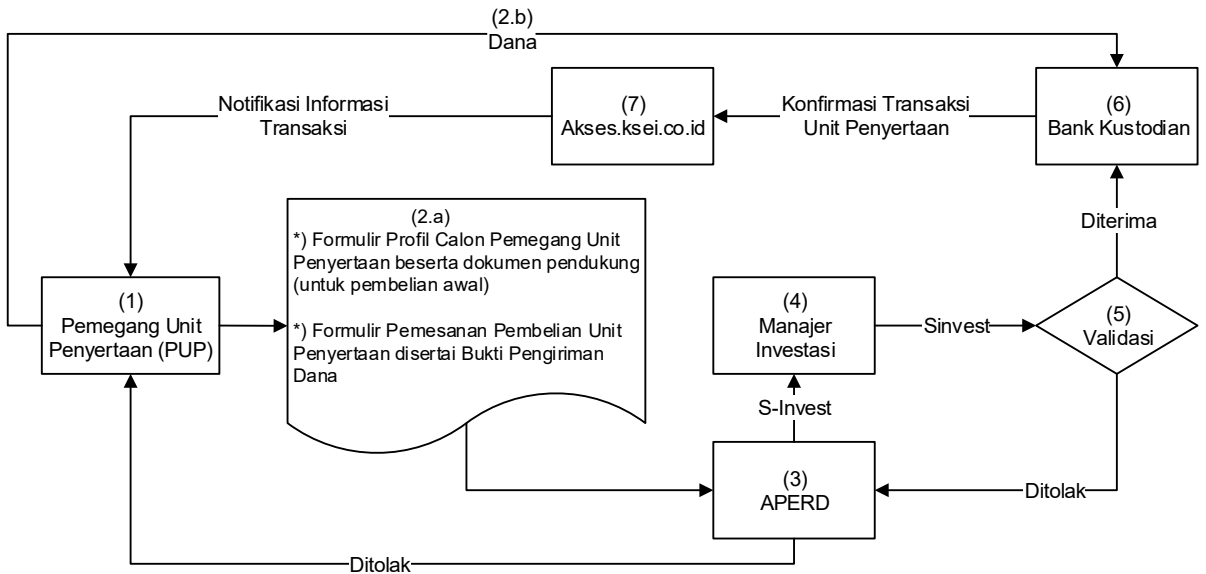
(2.b)
Dana

(7)
Akses.ksei.co.id

Notifikasi Informasi Transaksi

Konfirmasi Transaksi Unit Penyertaan

(6)
Bank Kustodian

Diterima

(2.a)
*) Formulir Profil Calon Pemegang Unit Penyertaan beserta dokumen pendukung (untuk pembelian awal)

*) Formulir Pemesanan Pembelian Unit Penyertaan disertai Bukti Pengiriman Dana

(1)
Pemegang Unit Penyertaan (PUP)

(4)
Manajer Investasi

Sinvest

(5)
Validasi

S-Invest

(3)
APERD

Ditolak

Ditolak